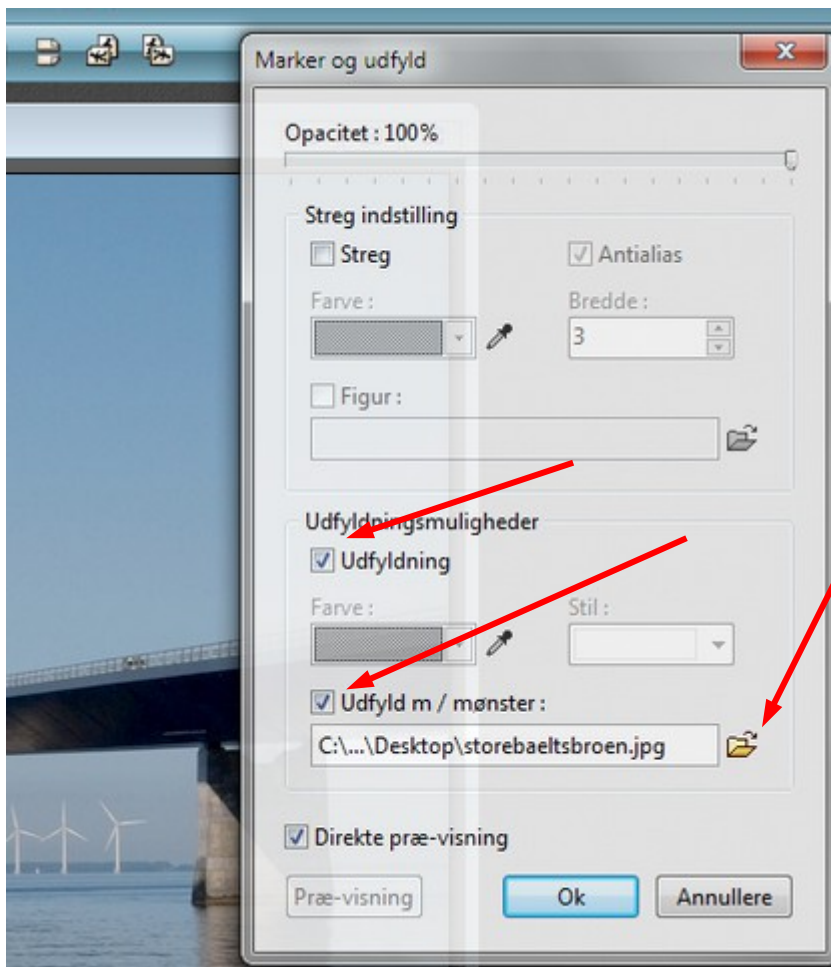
Marker og udfyld

Opacitet : 100%

Streg indstilling

Streg

Antialias

Farve :

Bredde :

3

Figur :

Udfyldningsmuligheder

Udfyldning

Farve :

Stil :

Udfyld m / mønster :

C:\...\Desktop\storebaeltsbroen.jpg

Direkte præ-visning

Præ-visning

Ok

Annullere